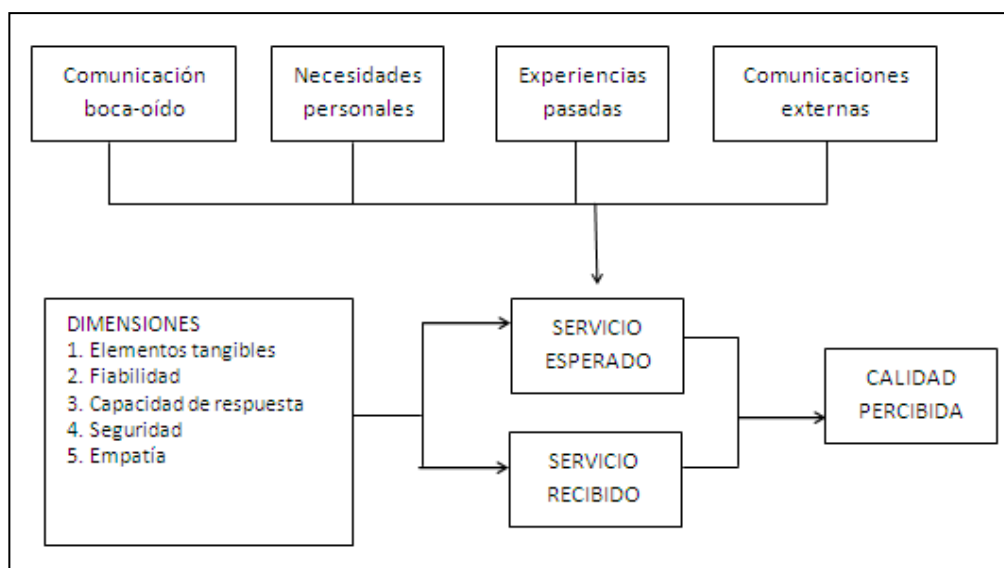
Comunicación boca-oído

Necesidades personales

Experiencias pasadas

Comunicaciones externas

DIMENSIONES
1. Elementos tangibles
2. Fiabilidad
3. Capacidad de respuesta
4. Seguridad
5. Empatía

SERVICIO ESPERADO

SERVICIO RECIBIDO

CALIDAD PERCIBIDA